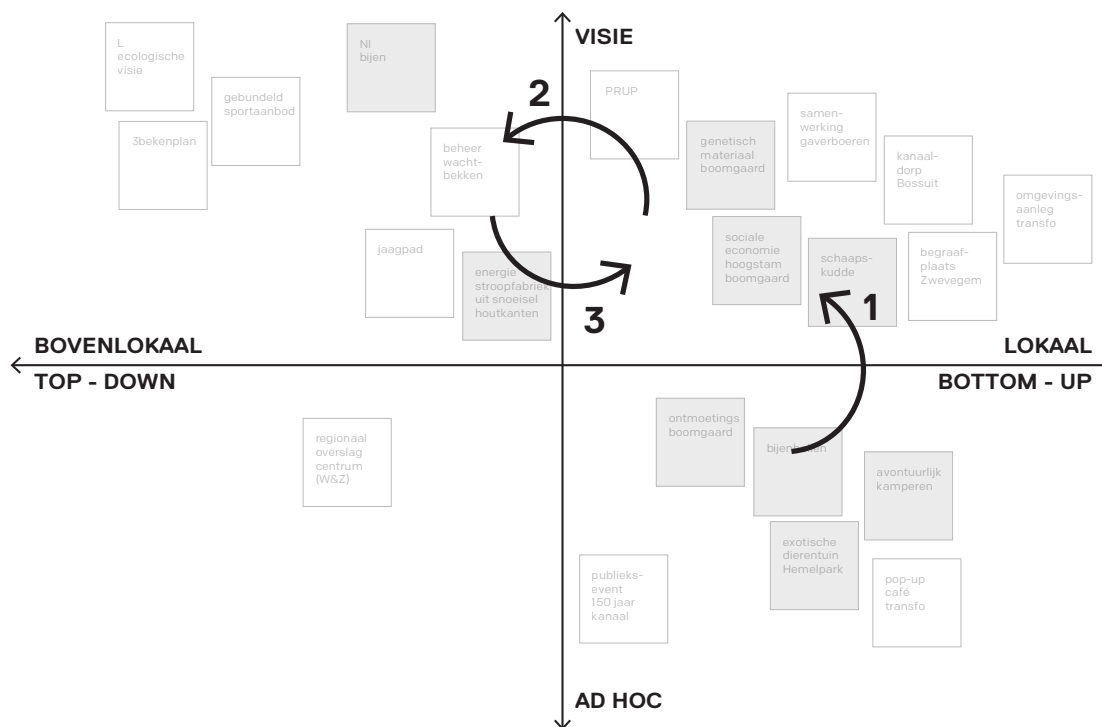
VISIE

L ecologische visie

NI bijen

gebundeld sportaanbod

3bekenplan

2

beheer wachtbekken

PRUP

genetisch materiaal boomgaard

samenwerking gaverboeren

kanaaldorp Bossuit

omgevingsaanleg transfo

jaagpad

energie stroopfabriek uit snoeisel houtkanten

sociale economie hoogstam boomgaard

schaapskudde

begraafplaats Zwevegem

3

1

BOVENLOKAAL

TOP - DOWN

LOKAAL

BOTTOM - UP

regionaal overslag centrum (W&Z)

ontmoetings boomgaard

bijenhoten

avontuurlijk kamperen

exotische dierentuin Hemelpark

publieksevent 150 jaar kanaal

pop-up café transfo

AD HOC